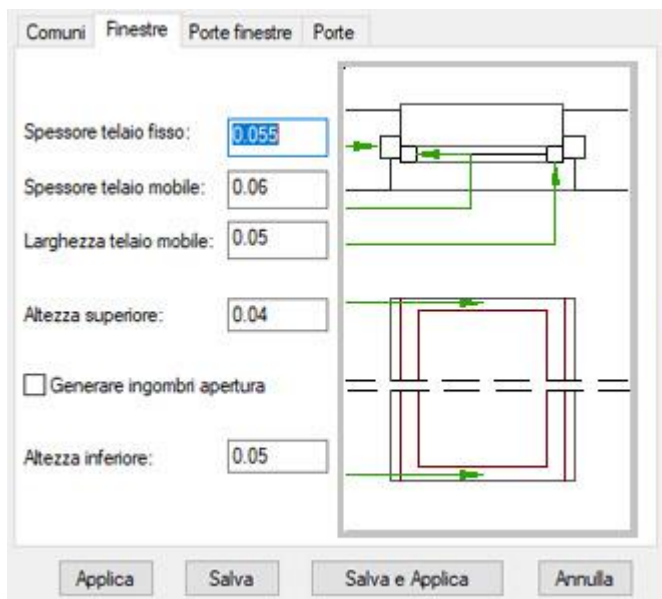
Comuni | Finestre | Porte finestre | Porte

Spessore telaio fisso: 0.055

Spessore telaio mobile: 0.06

Larghezza telaio mobile: 0.05

Altezza superiore: 0.04

Generare ingombri apertura

Altezza inferiore: 0.05

Applica | Salva | Salva e Applica | Annulla